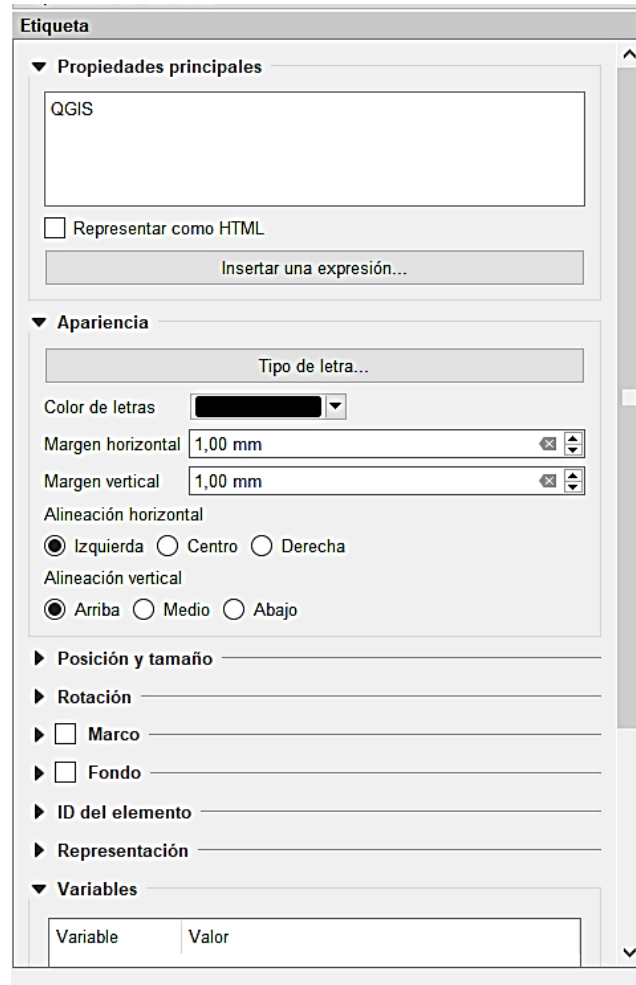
Etiqueta

Propiedades principales

QGIS

Representar como HTML

Insertar una expresión...

Apariencia

Tipo de letra...

Color de letras

Margen horizontal 1,00 mm

Margen vertical 1,00 mm

Alineación horizontal

Izquierda Centro Derecha

Alineación vertical

Arriba Medio Abajo

Posición y tamaño

Rotación

Marco

Fondo

ID del elemento

Representación

Variables

| Variable | Valor |
|---|---|